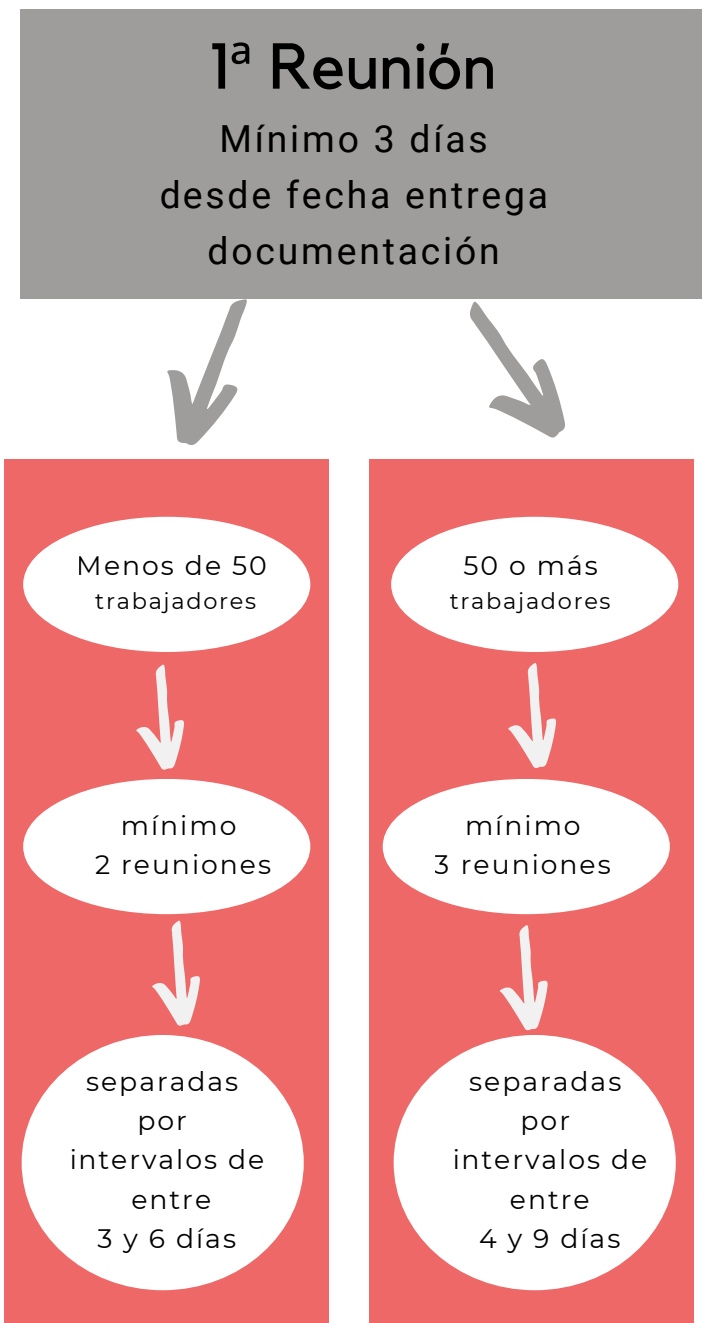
1ª Reunión
Mínimo 3 días desde fecha entrega documentación

Menos de 50 trabajadores

mínimo 2 reuniones

separadas por intervalos de entre 3 y 6 días

50 o más trabajadores

mínimo 3 reuniones

separadas por intervalos de entre 4 y 9 días